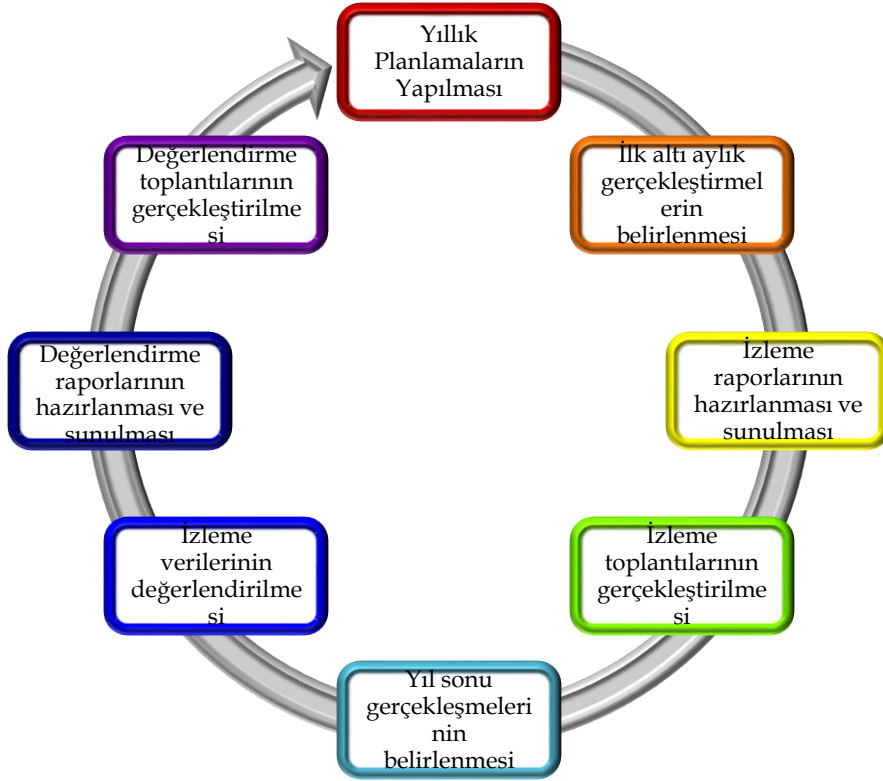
Yıllık Planlamaların Yapılması

İlk altı aylık gerçekleştirmelerin belirlenmesi

İzleme raporlarının hazırlanması ve sunulması

İzleme toplantılarının gerçekleştirilmesi

Yıl sonu gerçekleşmelerinin belirlenmesi

İzleme verilerinin değerlendirilmesi

Değerlendirme raporlarının hazırlanması ve sunulması

Değerlendirme toplantılarının gerçekleştirilmesi